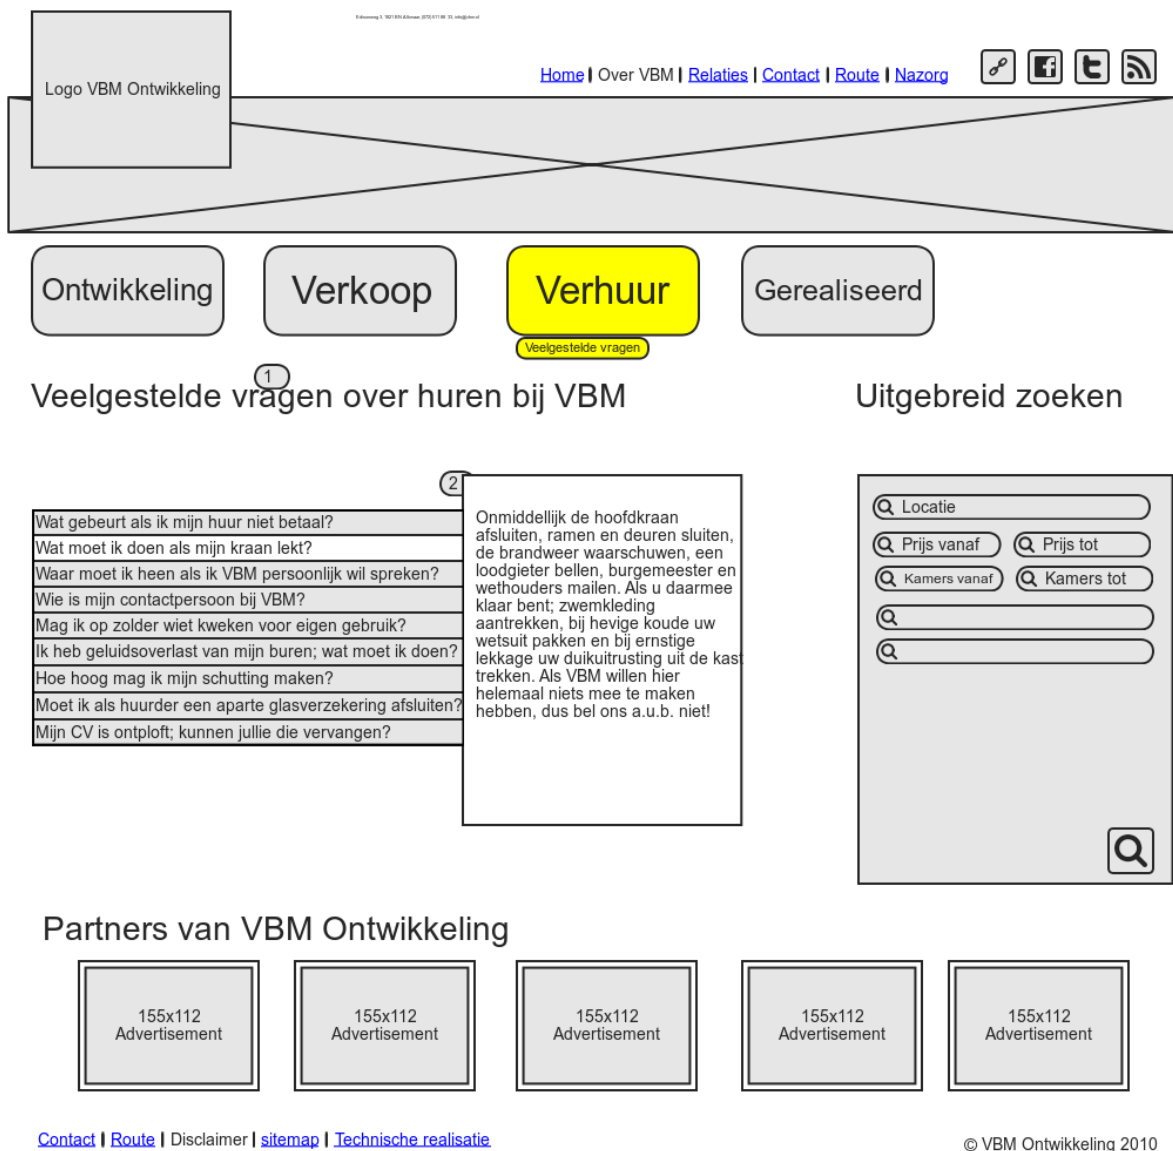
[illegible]

Logo VBM Ontwikkeling

Home | Over VBM | Relaties | Contact | Route | Nazorg

Ontwikkeling
Verkoop
Verhuur
Veelgestelde vragen
Gerealiseerd

1
Veelgestelde vragen over huren bij VBM

Uitgebreid zoeken

2

| Wat gebeurt als ik mijn huur niet betaal? |
|---|
| Wat moet ik doen als mijn kraan lekt? |
| Waar moet ik heen als ik VBM persoonlijk wil spreken? |
| Wie is mijn contactpersoon bij VBM? |
| Mag ik op zolder wiet kweken voor eigen gebruik? |
| Ik heb geluidsoverlast van mijn buren; wat moet ik doen? |
| Hoe hoog mag ik mijn schutting maken? |
| Moet ik als huurder een aparte glasverzekering afsluiten? |
| Mijn CV is ontploft; kunnen jullie die vervangen? |

Onmiddellijk de hoofdkraan afsluiten, ramen en deuren sluiten, de brandweer waarschuwen, een loodgieter bellen, burgemeester en wethouders mailen. Als u daarmee klaar bent; zwemkleding aantrekken, bij hevige koude uw wetsuit pakken en bij ernstige lekkage uw duikuitrusting uit de kast trekken. Als VBM willen hier helemaal niets mee te maken hebben, dus bel ons a.u.b. niet!

Locatie
Prijs vanaf
Prijs tot
Kamers vanaf
Kamers tot

Partners van VBM Ontwikkeling

155x112 Advertisement
155x112 Advertisement
155x112 Advertisement
155x112 Advertisement
155x112 Advertisement

Contact | Route | Disclaimer | sitemap | Technische realisatie

© VBM Ontwikkeling 2010